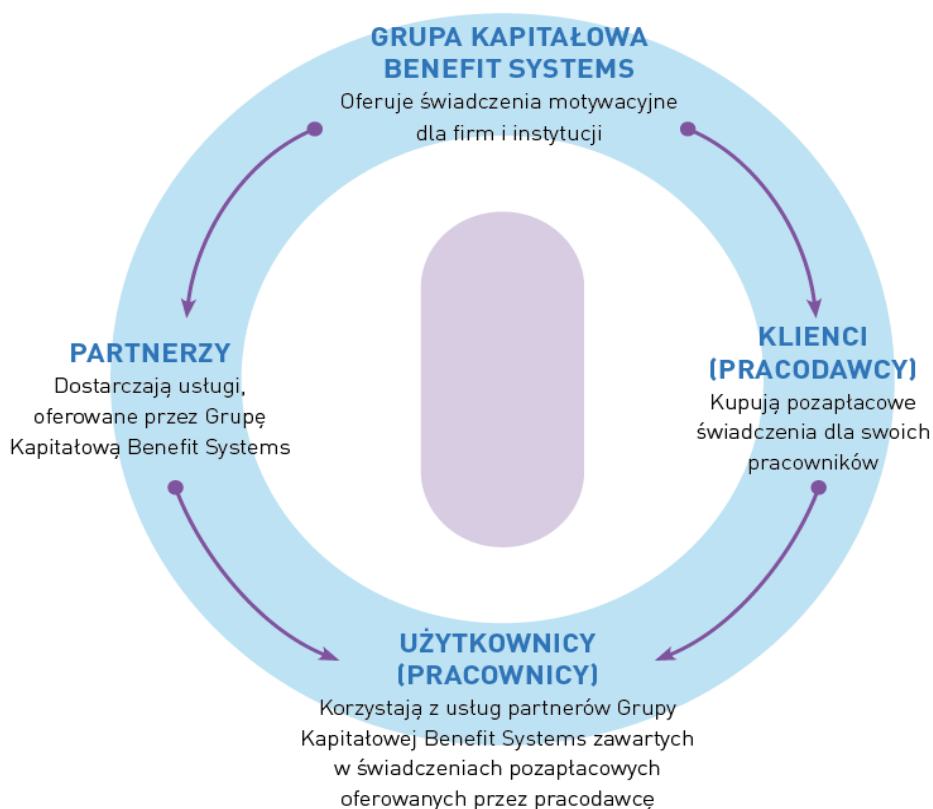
GRUPA KAPITAŁOWA BENEFIT SYSTEMS
Oferuje świadczenia motywacyjne dla firm i instytucji

KLIENCI (PRACODAWCY)
Kupują pozapłacowe świadczenia dla swoich pracowników

UŻYTKOWNICY (PRACOWNICY)
Korzystają z usług partnerów Grupy Kapitałowej Benefit Systems zawartych w świadczeniach pozapłacowych oferowanych przez pracodawcę

PARTNERZY
Dostarczają usługi, oferowane przez Grupę Kapitałową Benefit Systems